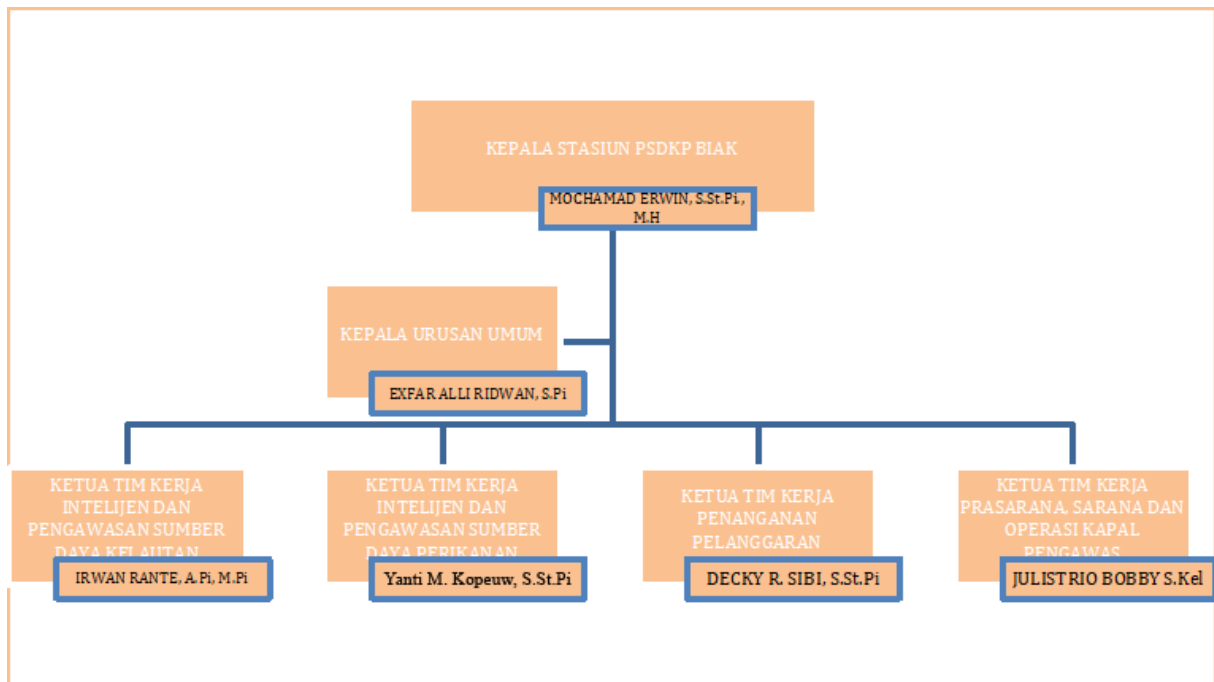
KEPALA STASIUN PSDKP BIAK

MOCHAMAD ERWIN, S.St.Pi., M.H

KEPALA URUSAN UMUM

EXFAR ALLI RIDWAN, S.Pi

KETUA TIM KERJA INTELIJEN DAN PENGAWASAN SUMBER DAYA KELAUTAN

IRWAN RANTE, A.Pi, M.Pi

KETUA TIM KERJA INTELIJEN DAN PENGAWASAN SUMBER DAYA PERIKANAN

Yanti M. Kopeuw, S.St.Pi

KETUA TIM KERJA PENANGANAN PELANGGARAN

DECKY R. SIBI, S.St.Pi

KETUA TIM KERJA PRASARANA, SARANA DAN OPERASI KAPAL PENGAWAS

JULISTRIO BOBBY S.Kel